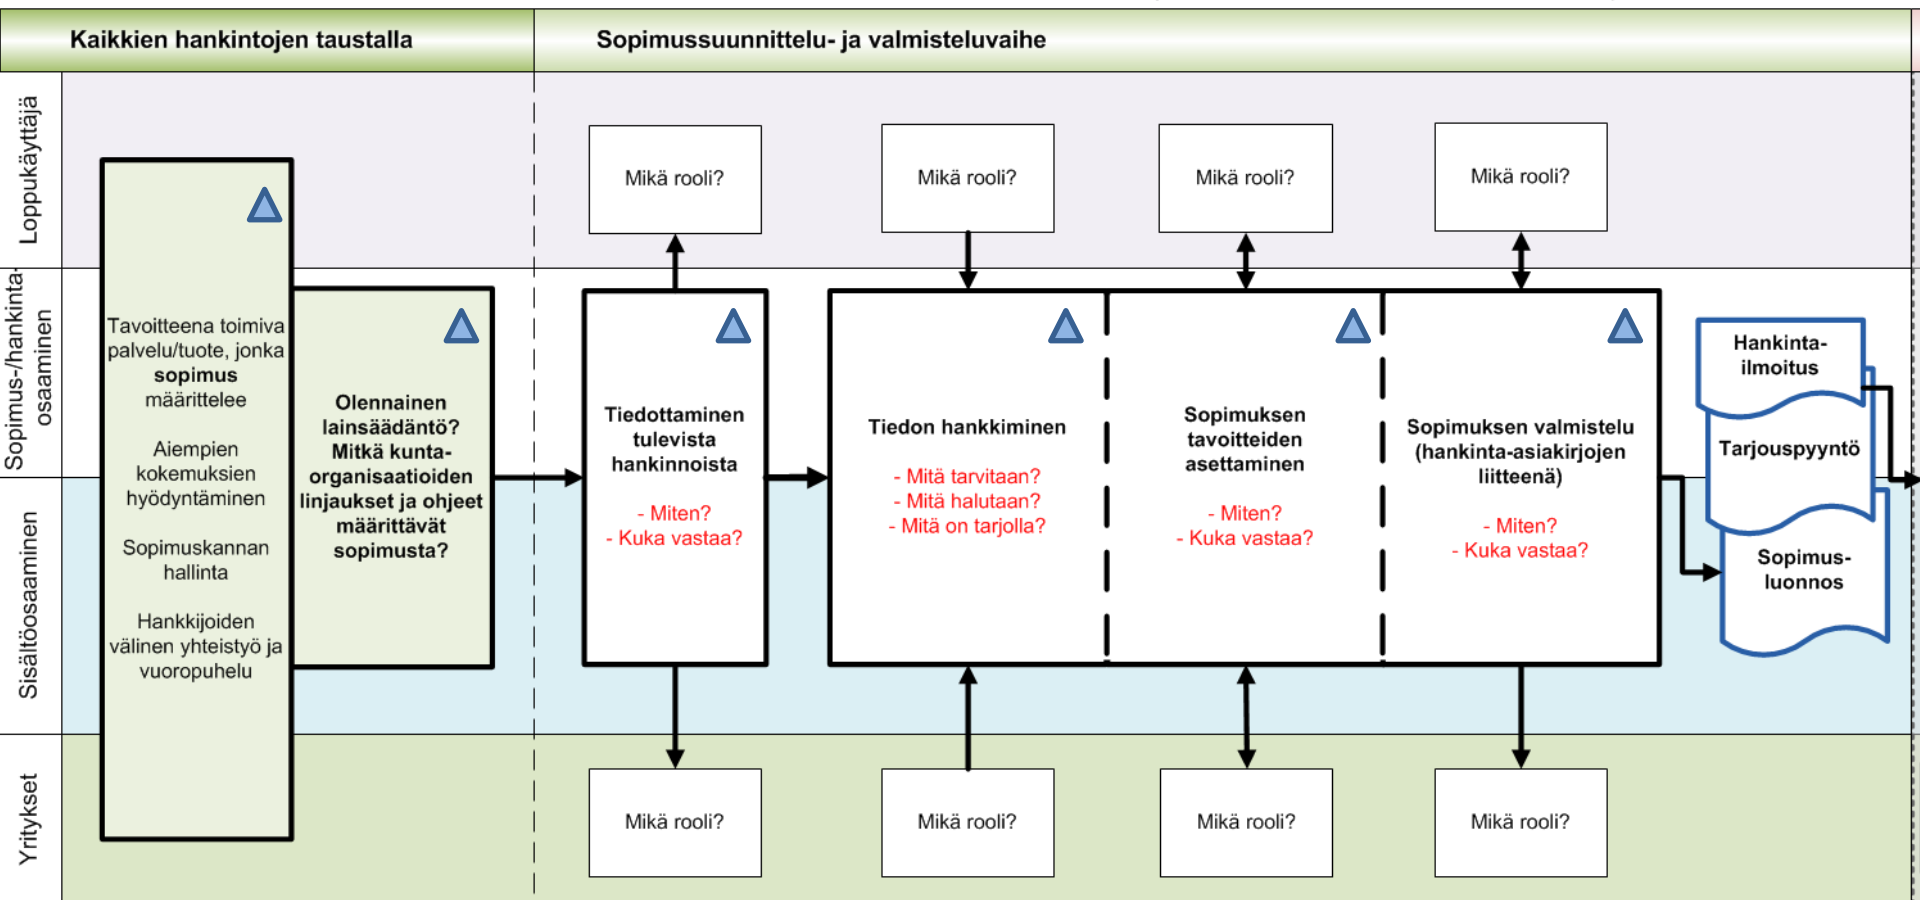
Kaikkien hankintojen taustalla

Sopimussuunnittelu- ja valmisteluvaihe

Loppukäyttäjä

Sopimus-/hankintaosaaminen

Sisältöosaaminen

Yritykset

Mikä rooli?

Mikä rooli?

Mikä rooli?

Mikä rooli?

Tavoitteena toimiva palvelu/tuote, jonka **sopimus** määrittelee

Aiempien kokemuksien hyödyntäminen

Sopimuskannan hallinta

Hankkijoiden välinen yhteistyö ja vuoropuhelu

Olennainen lainsäädäntö? Mitkä kuntaorganisaatioiden linjaukset ja ohjeet määrittävät sopimusta?

Tiedottaminen tulevista hankinnoista

- Miten?
- Kuka vastaa?

Tiedon hankkiminen

- Mitä tarvitaan?
- Mitä halutaan?
- Mitä on tarjolla?

Sopimuksen tavoitteiden asettaminen

- Miten?
- Kuka vastaa?

Sopimuksen valmistelu (hankinta-asiakirjojen liitteenä)

- Miten?
- Kuka vastaa?

Hankinta-ilmoitus

Tarjouspyyntö

Sopimus-luonnos

Mikä rooli?

Mikä rooli?

Mikä rooli?

Mikä rooli?